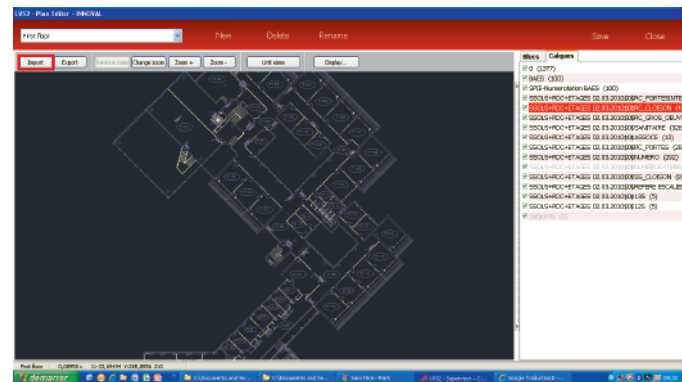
LVS2 - Plan Editor - INNOVAL

First floor

New

Delete

Rename

Save

Close

Import

Export

Previous zoom

Change zoom

Zoom +

Zoom -

Unit view

Display...

Blocs

Calques

0 (1377)

BAES (300)

SPIE-Numerotation BAES (100)

SSOLS+RDC+ETAGES 02.03.2010$0$PC_FORTESENTE

SSOLS+RDC+ETAGES 02.03.2010$0$PC_CLOISON (9

SSOLS+RDC+ETAGES 02.03.2010$0$PC_GROS_OEUV

SSOLS+RDC+ETAGES 02.03.2010$0$SANITAIRE (32

SSOLS+RDC+ETAGES 02.03.2010$0$JUSSIEE (10)

SSOLS+RDC+ETAGES 02.03.2010$0$PC_PORTES (28

SSOLS+RDC+ETAGES 02.03.2010$0$NUMERO (202)

SSOLS+RDC+ETAGES 02.03.2010$0$NUMERO

SSOLS+RDC+ETAGES 02.03.2010$0$SS_CLOISON (0

SSOLS+RDC+ETAGES 02.03.2010$0$REPERE ESCALIE

SSOLS+RDC+ETAGES 02.03.2010$0$L35 (5)

SSOLS+RDC+ETAGES 02.03.2010$0$L25 (5)

DEFPOINTS (0)

First floor

démarrer

LVS2 - Supervisor - C...

Google traduction...

09:32